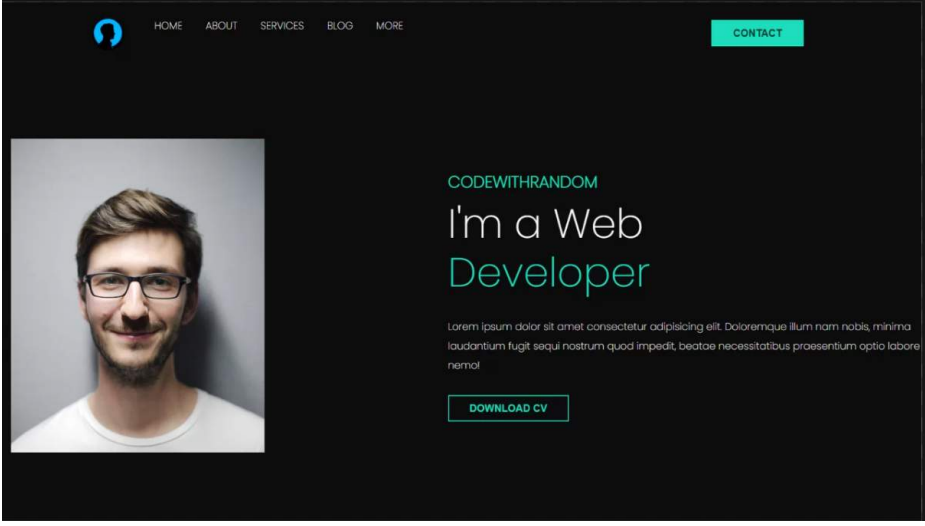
HOME ABOUT SERVICES BLOG MORE

CONTACT

CODEWITHRANDOM

I'm a Web Developer

Lorem ipsum dolor sit amet consectetur adipisicing elit. Doloremque illum nam nobis, minima laudantium fugit sequi nostrum quod impedit, beatae necessitatibus praesentium optio labore nemo!

DOWNLOAD CV